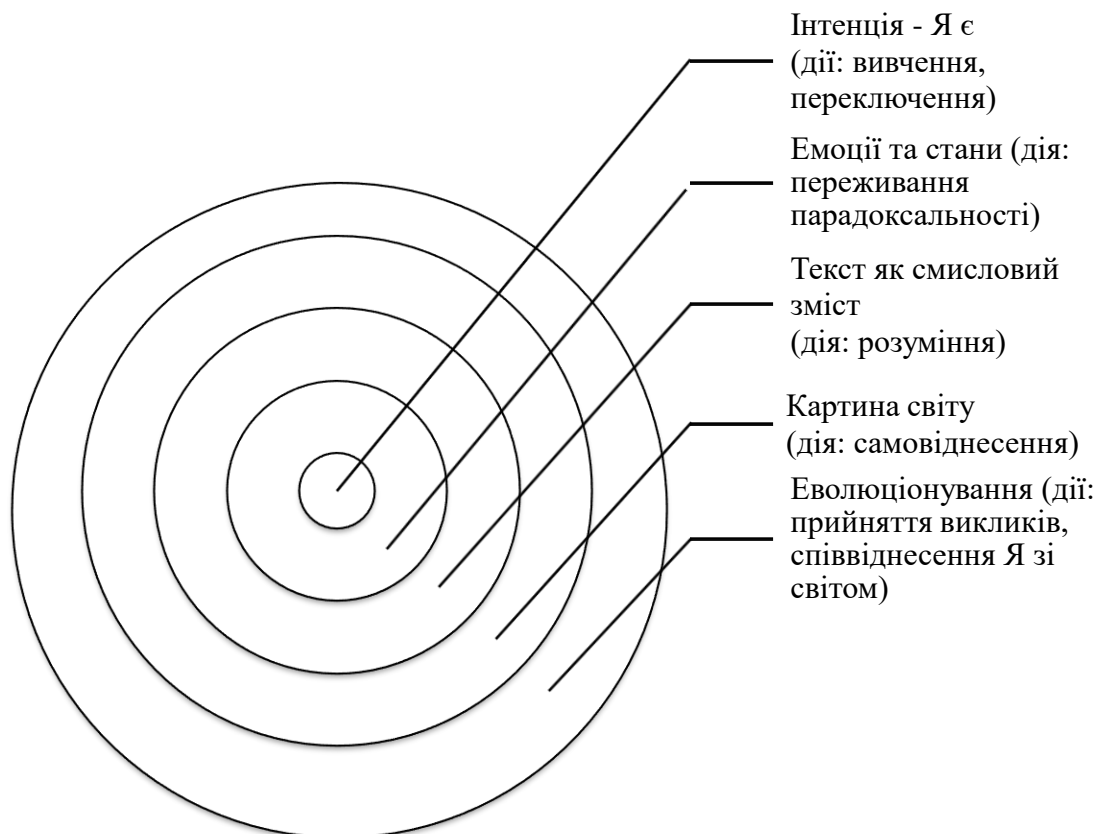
Інтенція - Я є (дії: вивчення, переключення)

Емоції та стани (дія: переживання парадоксальності)

Текст як смисловий зміст (дія: розуміння)

Картина світу (дія: самовіднесення)

Еволюціонування (дії: прийняття викликів, співвіднесення Я зі світом)